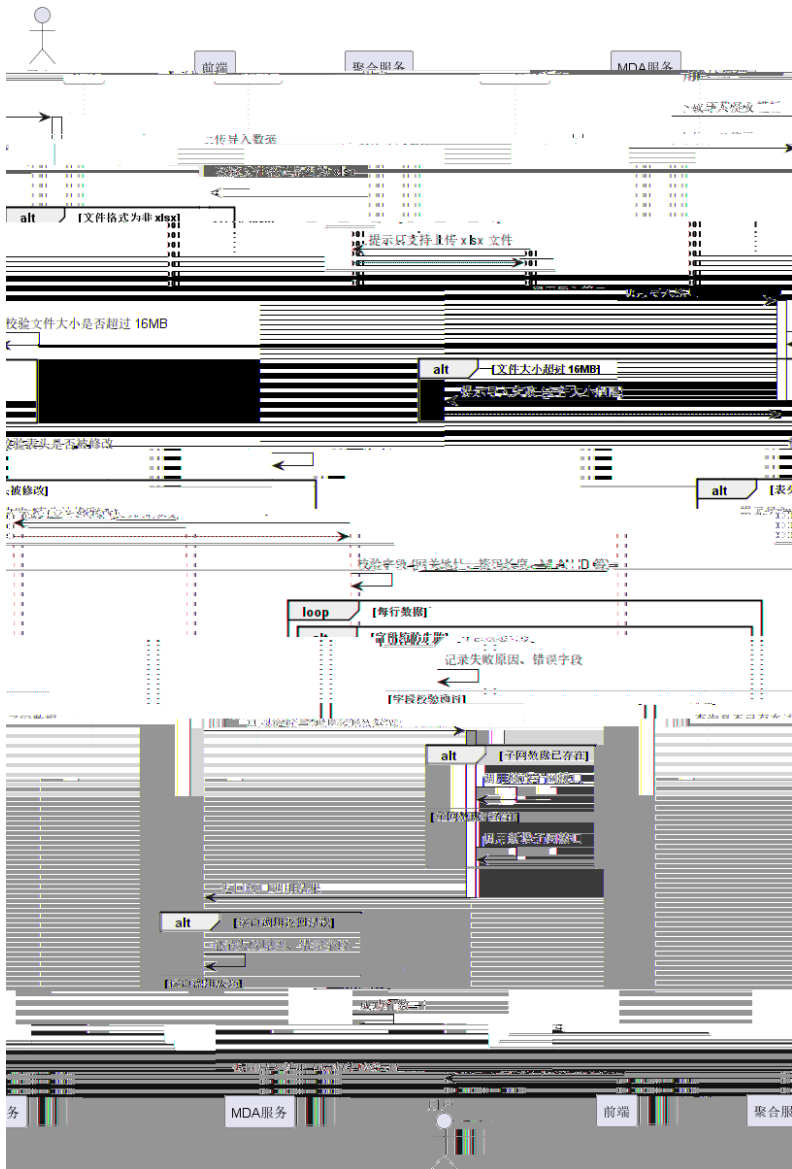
前端

聚合服务

MDA服务

上传导入数据

alt

[文件格式为非xlsx]

提示只支持上传xlsx文件

校验文件大小是否超过 16MB

alt

[文件大小超过16MB]

校验表头是否被修改

alt

[表头

被修改]

校验字段(包括必填、填写长度、UUID等)

loop

[每行数据]

alt

[字段校验失败]

记录失败原因、错误字段

[字段校验通过]

alt

[子网数据已存在]

[子网数据不存在]

alt

务

MDA服务

前端

聚合服